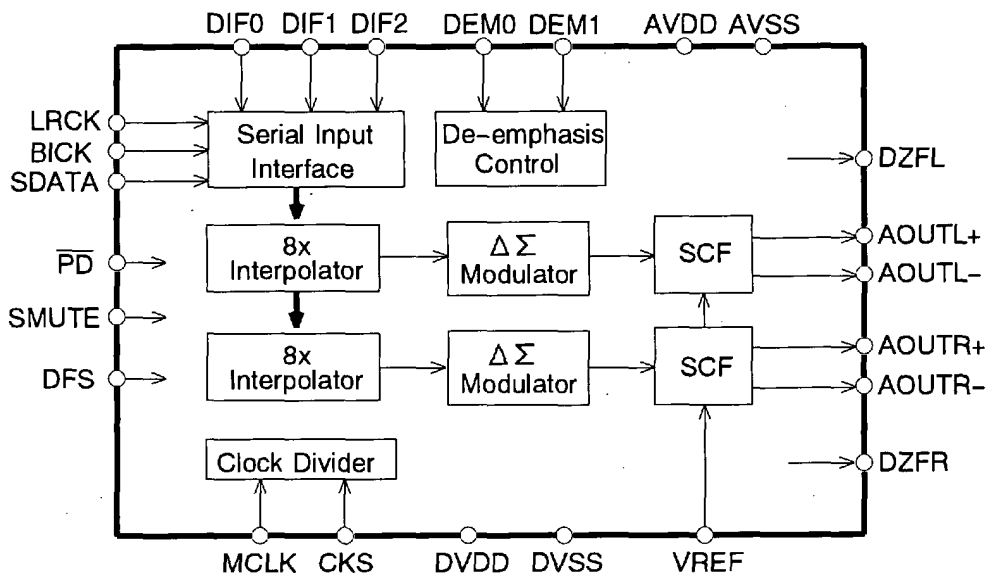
DIF0 DIF1 DIF2 DEM0 DEM1 AVDD AVSS

LRCK
BICK
SDATA

Serial Input Interface

De-emphasis Control

DZFL

$\overline{PD}$

8x Interpolator

$\Delta\Sigma$ Modulator

SCF

AOUTL+
AOUTL-

SMUTE

AOUTR+

DFS

8x Interpolator

$\Delta\Sigma$ Modulator

SCF

AOUTR-

Clock Divider

DZFR

MCLK CKS DVDD DVSS VREF